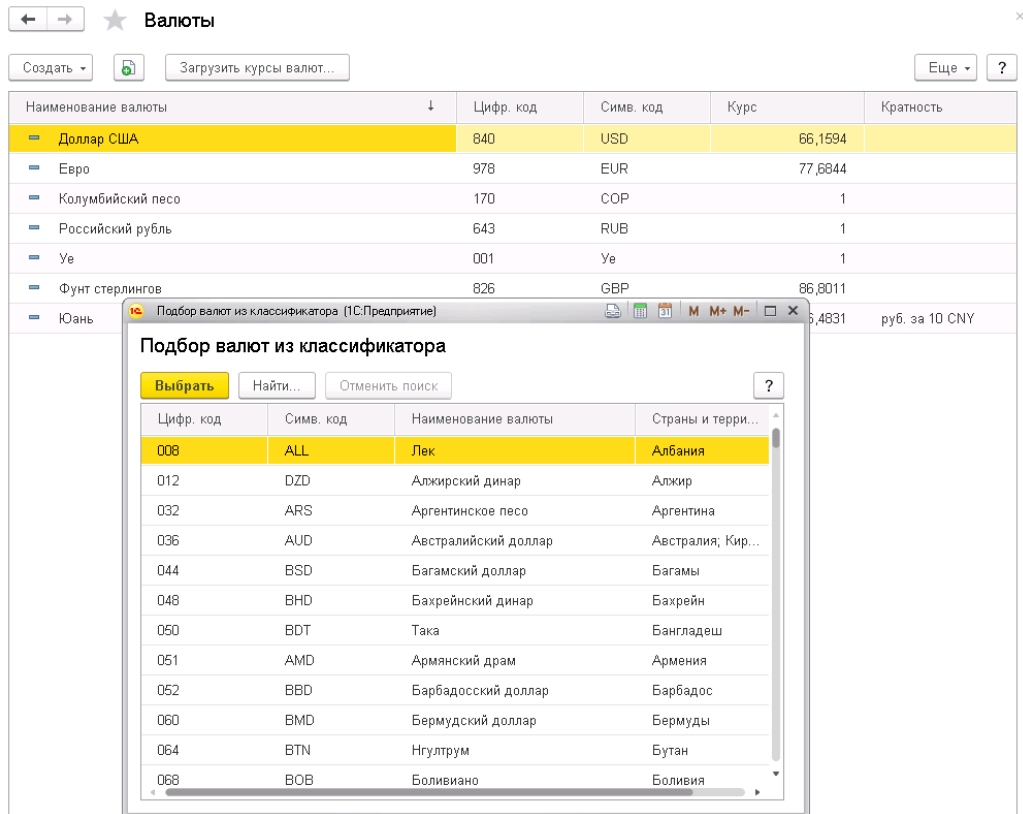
Валюты

Создать | Загрузить курсы валют... | Еще | ?

| Наименование валюты | Цифр. код | Симв. код | Курс | Кратность |
|---|---|---|---|---|
| Доллар США | 840 | USD | 66,1594 | |
| Евро | 978 | EUR | 77,6844 | |
| Колумбийский песо | 170 | COP | 1 | |
| Российский рубль | 643 | RUB | 1 | |
| Ye | 001 | Ye | 1 | |
| Фунт стерлингов | 826 | GBP | 86,8011 | |
| Юань | | | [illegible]6,4831 | руб. за 10 CNY |

Подбор валют из классификатора (1С:Предприятие)

M M+ M-

Подбор валют из классификатора

Выбрать | Найти... | Отменить поиск | ?

| Цифр. код | Симв. код | Наименование валюты | Страны и терри... |
|---|---|---|---|
| 008 | ALL | Лек | Албания |
| 012 | DZD | Алжирский динар | Алжир |
| 032 | ARS | Аргентинское песо | Аргентина |
| 036 | AUD | Австралийский доллар | Австралия; Кир... |
| 044 | BSD | Багамский доллар | Багамы |
| 048 | BHD | Бахрейнский динар | Бахрейн |
| 050 | BDT | Така | Бангладеш |
| 051 | AMD | Армянский драм | Армения |
| 052 | BBD | Барбадосский доллар | Барбадос |
| 060 | BMD | Бермудский доллар | Бермуды |
| 064 | BTN | Нгултрум | Бутан |
| 068 | BOB | Боливиано | Боливия |